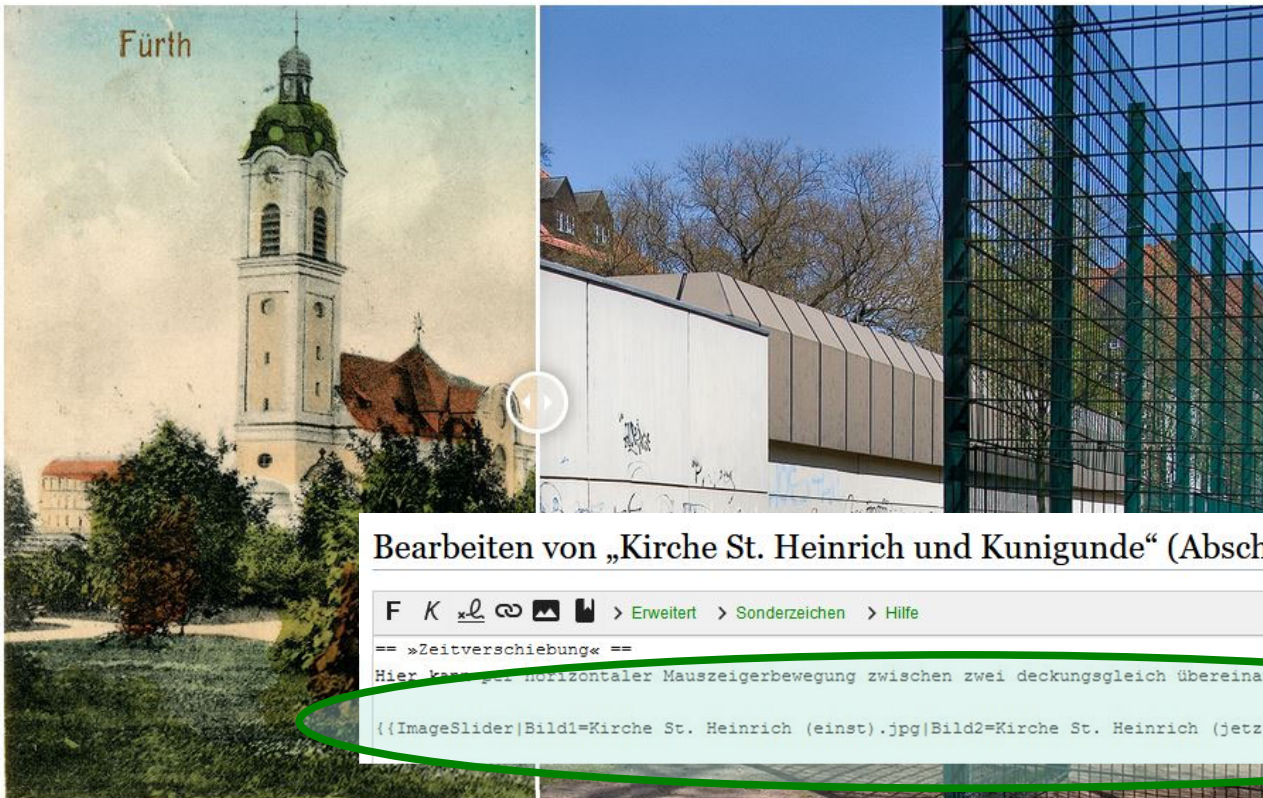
Fürth

Bearbeiten von „Kirche St. Heinrich und Kunigunde“ (Absch

F K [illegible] > Erweitert > Sonderzeichen > Hilfe

== »Zeitverschiebung« ==
Hier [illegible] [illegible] horizontaler Mauszeigerbewegung zwischen zwei deckungsgleich übereina

{{ImageSlider|Bild1=Kirche St. Heinrich (einst).jpg|Bild2=Kirche St. Heinrich (jetz